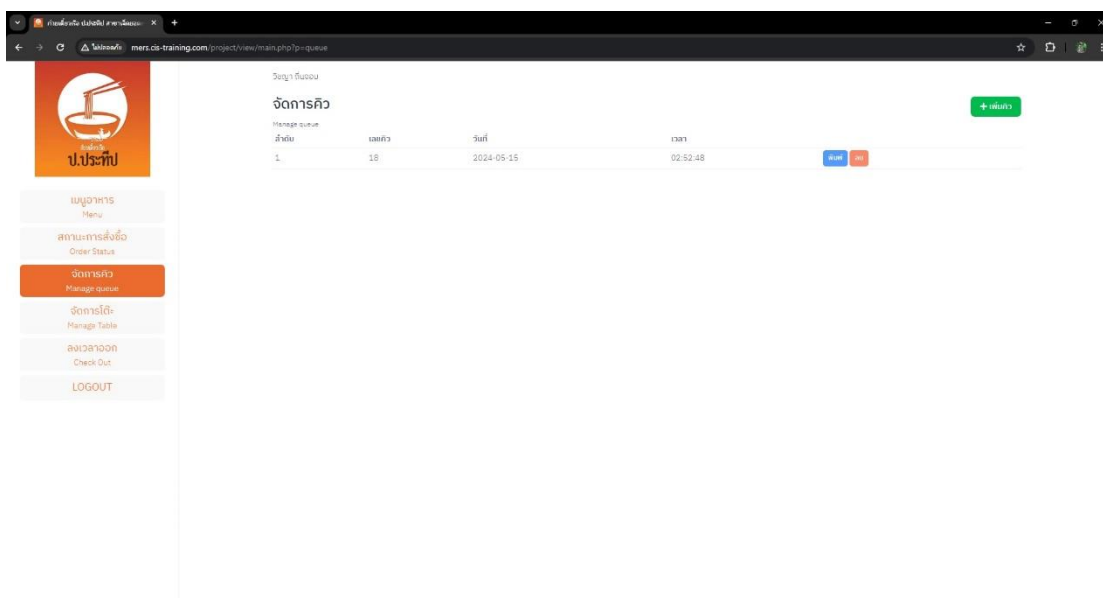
ก๋วยเตี๋ยวเรือ ป.ประทีป สาขาเมืองนนท์ ×

ไม่ปลอดภัย mers.cis-training.com/project/view/main.php?p=queue

ก๋วยเตี๋ยวเรือ
ป.ประทีป

เมนูอาหาร
Menu

สถานะการสั่งซื้อ
Order Status

จัดการคิว
Manage queue

จัดการโต๊ะ
Manage Table

ลงเวลาออก
Check Out

LOGOUT

วิญญา ทีมงอน

จัดการคิว

Manage queue

+ เพิ่มคิว

| ลำดับ | เลขคิว | วันที่ | เวลา | |
|---|---|---|---|---|
| 1 | 18 | 2024-05-15 | 02:52:48 | พิมพ์ ลบ |